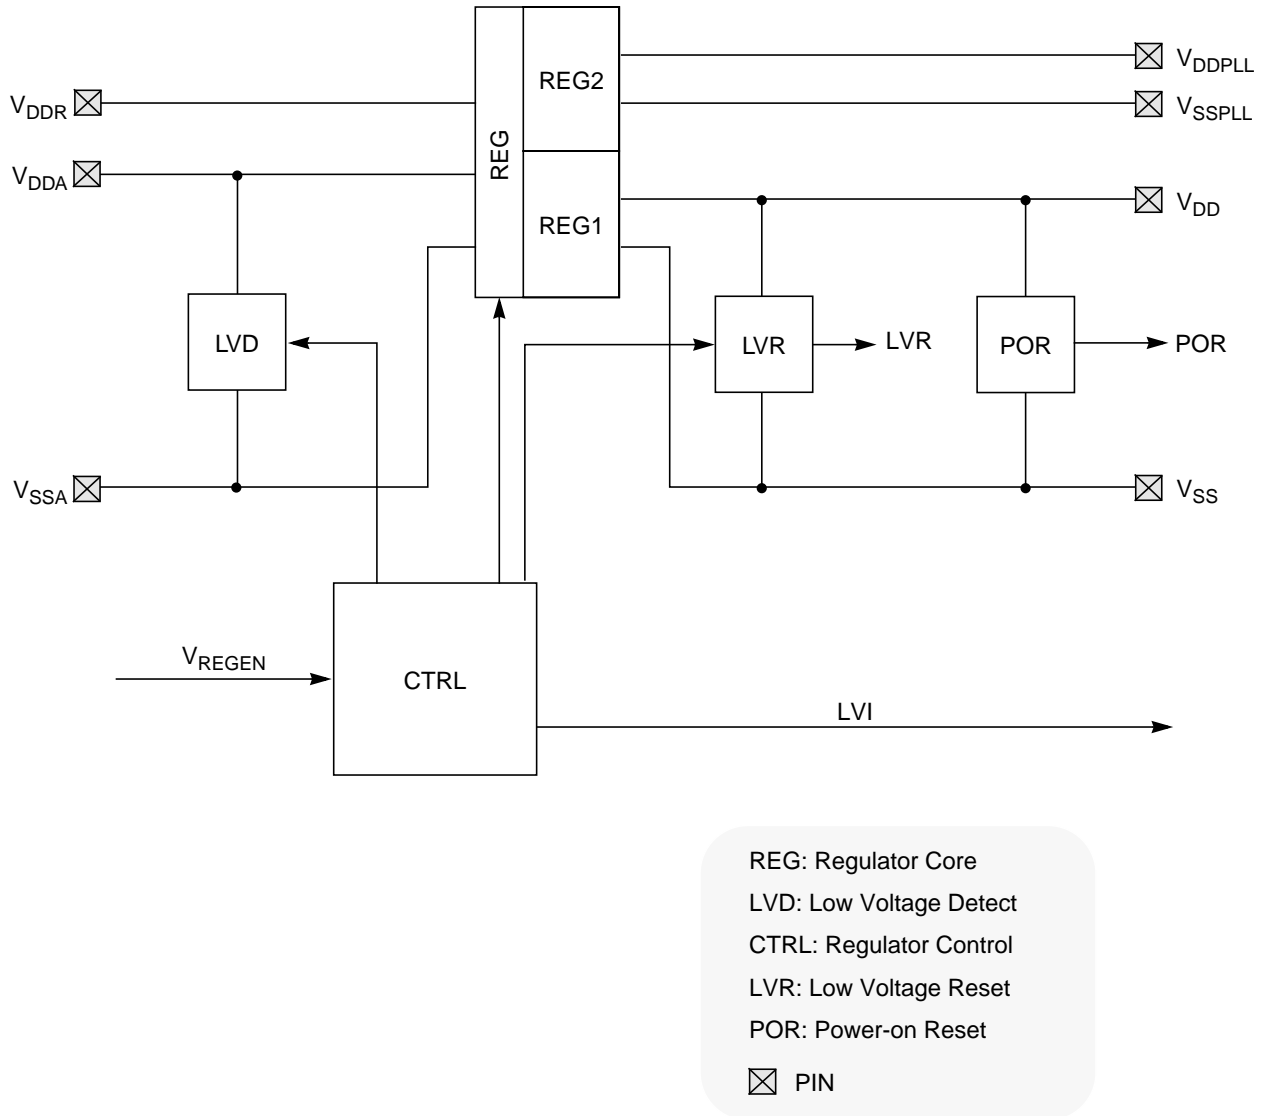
REG2
$V_{DDPLL}$
$V_{DDR}$
$V_{SSPLL}$
REG
$V_{DDA}$
REG1
$V_{DD}$
LVD
LVR
LVR
POR
POR
$V_{SSA}$
$V_{SS}$
$V_{REGEN}$
CTRL
LVI

REG: Regulator Core
LVD: Low Voltage Detect
CTRL: Regulator Control
LVR: Low Voltage Reset
POR: Power-on Reset
PIN